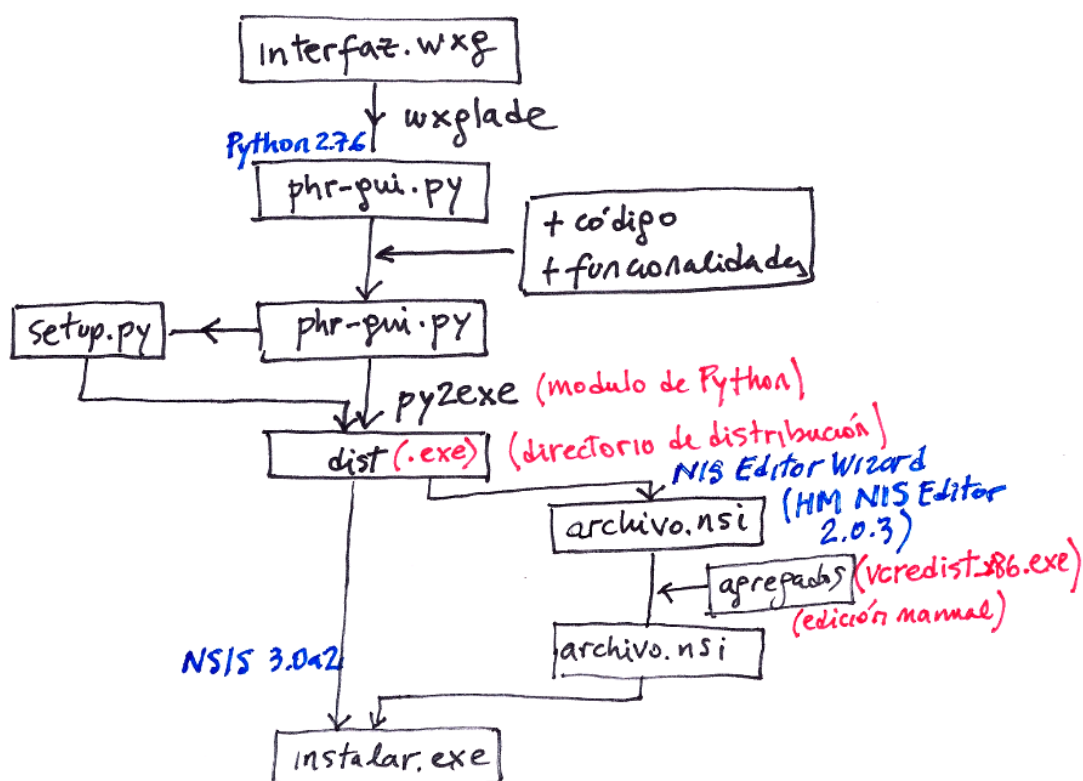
interfaz.wxg

wxglade

Python 2.7.6

phr-gui.py

+ código
+ funcionalidades

setup.py

phr-gui.py

py2exe (modulo de Python)

dist (.exe) (directorio de distribución)

NIS Editor Wizard
(HM NIS Editor 2.0.3)

archivo.nsi

agregados (vcredist_x86.exe)
(edición manual)

archivo.nsi

NSIS 3.0a2

instalar.exe